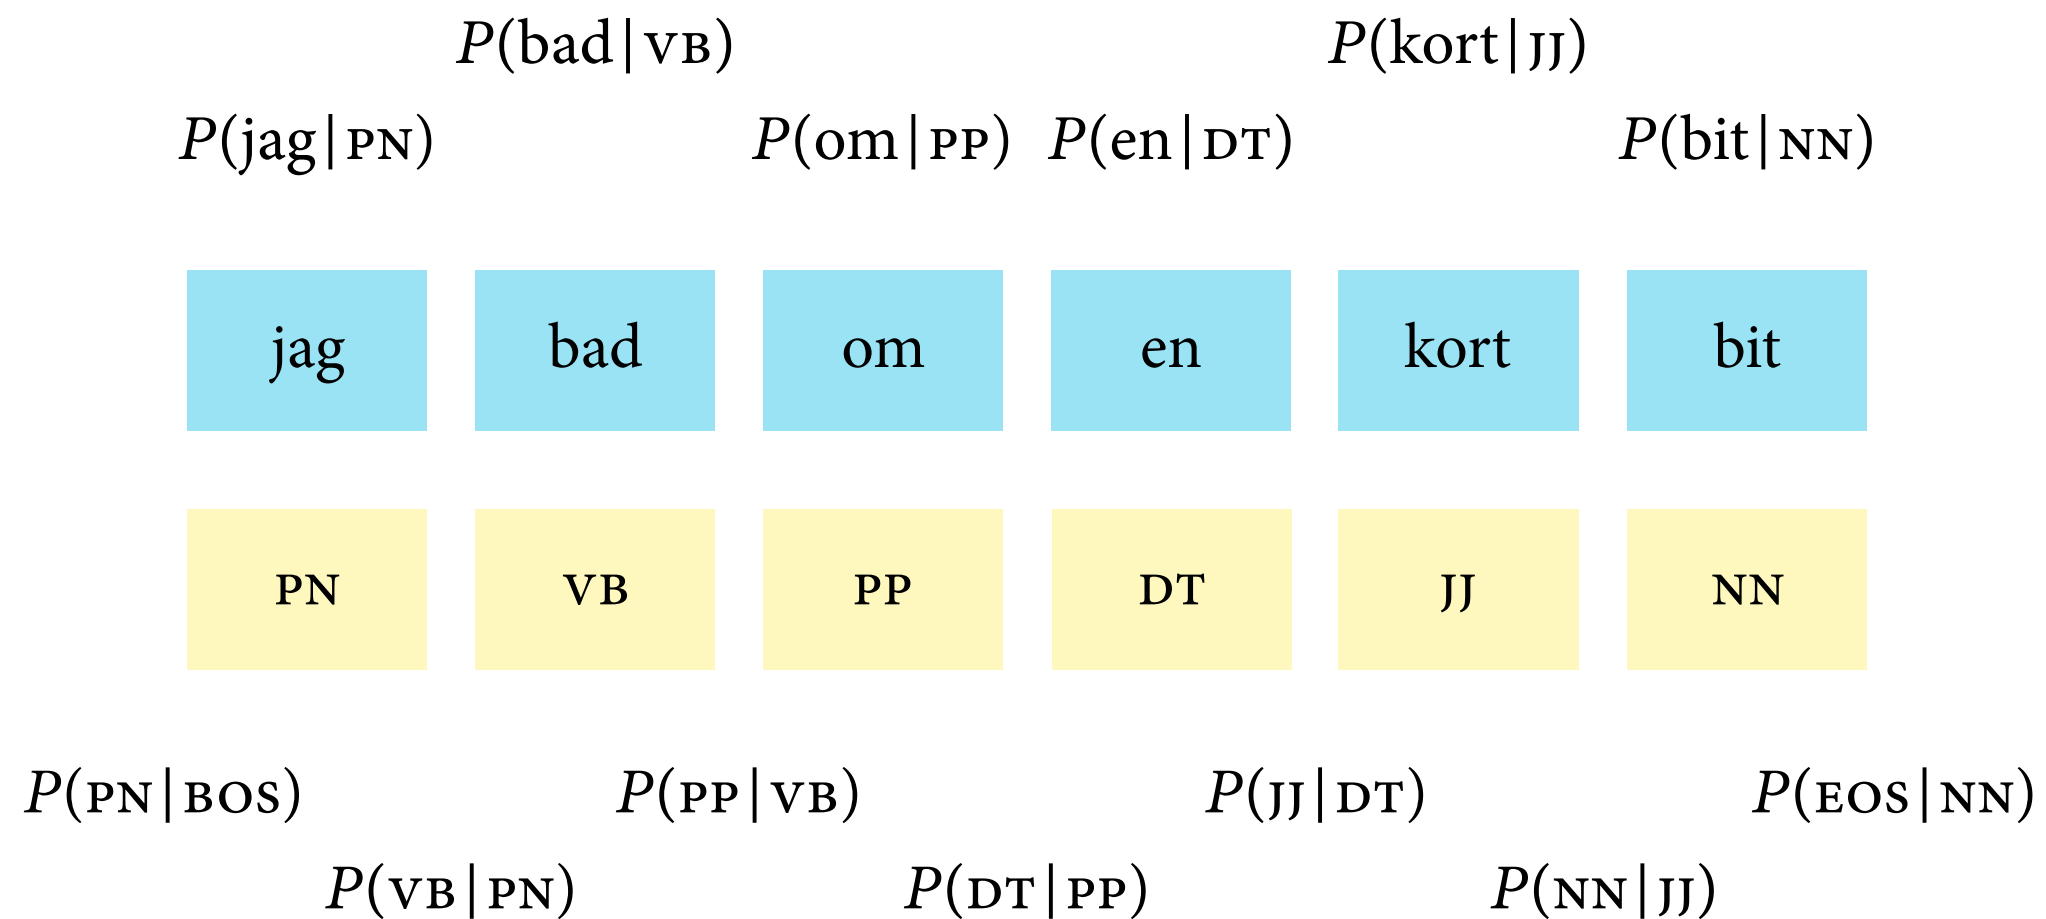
$P(\text{bad}|\text{VB})$ $P(\text{kort}|\text{JJ})$

$P(\text{jag}|\text{PN})$ $P(\text{om}|\text{PP})$ $P(\text{en}|\text{DT})$ $P(\text{bit}|\text{NN})$

jag bad om en kort bit

PN VB PP DT JJ NN

$P(\text{PN}|\text{BOS})$ $P(\text{PP}|\text{VB})$ $P(\text{JJ}|\text{DT})$ $P(\text{EOS}|\text{NN})$

$P(\text{VB}|\text{PN})$ $P(\text{DT}|\text{PP})$ $P(\text{NN}|\text{JJ})$